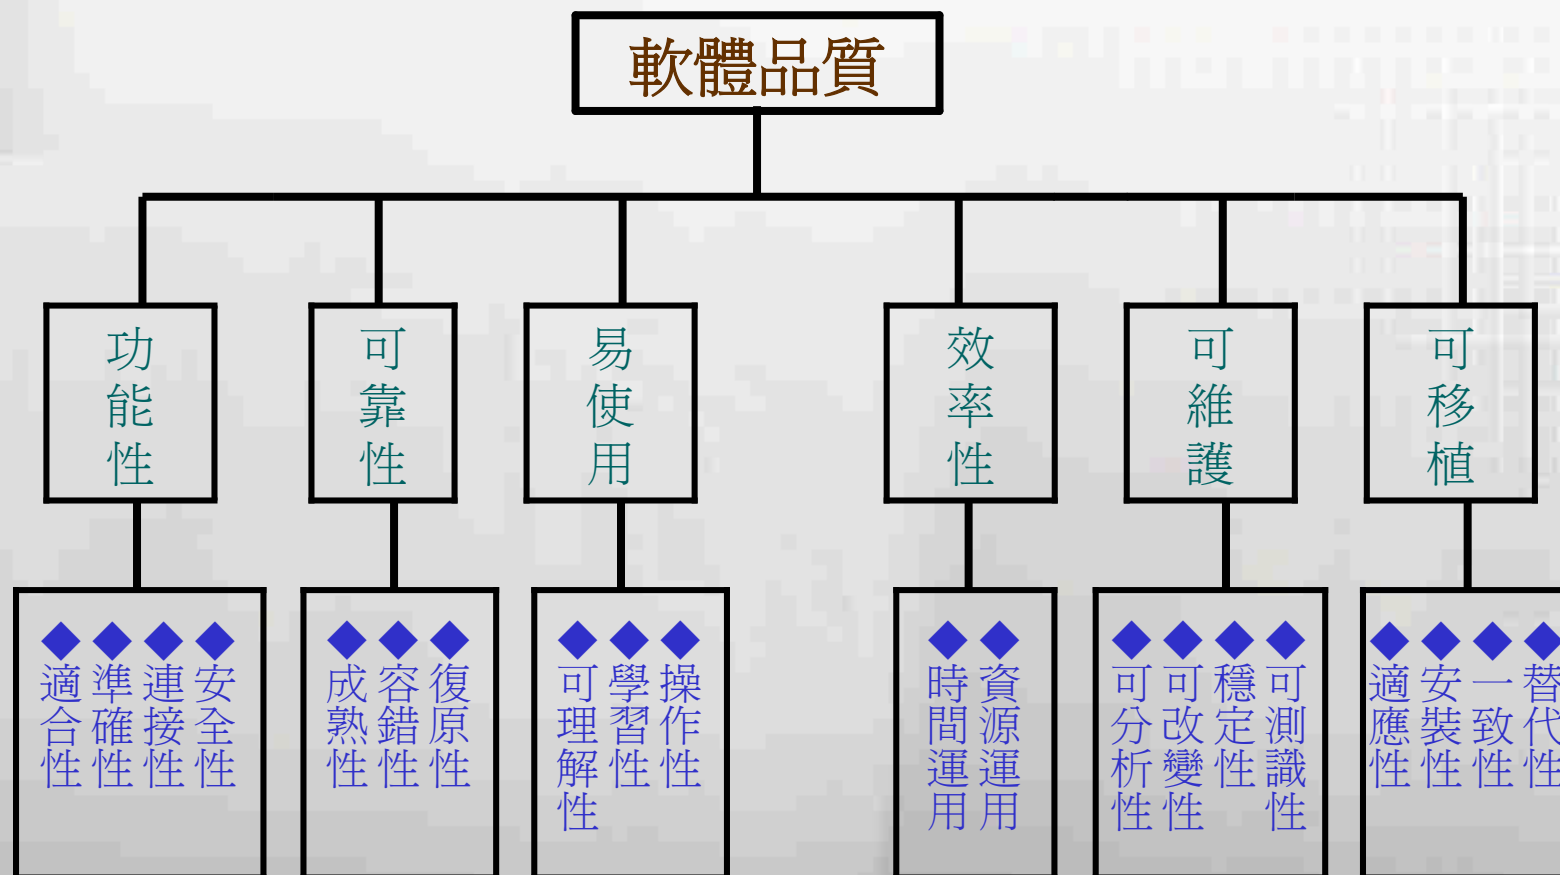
軟體品質

功能性
可靠性
易使用
效率性
可維護
可移植

◆適合性
◆準確性
◆連接性
◆安全性

◆成熟性
◆容錯性
◆復原性

◆可理解性
◆學習性
◆操作性

◆時間運用
◆資源運用

◆可分析性
◆可改變性
◆穩定性
◆可測識性

◆適應性
◆安裝性
◆一致性
◆替代性